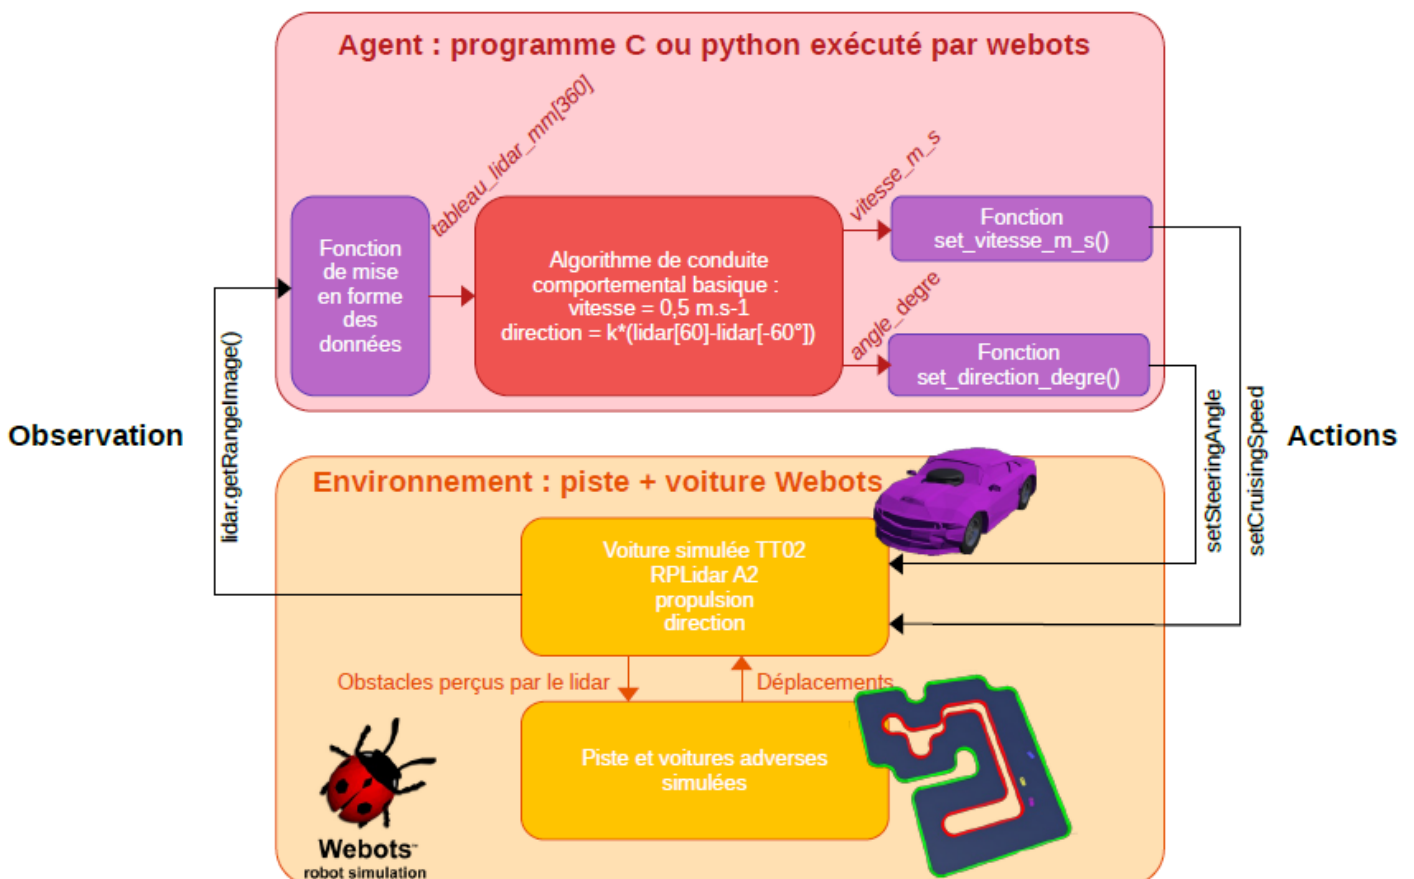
Agent : programme C ou python exécuté par webots

Fonction de mise en forme des données

tableau_lidar_mm[360]

Algorithme de conduite comportemental basique : vitesse = 0,5 m.s-1 direction = k*(lidar[60]-lidar[-60°])

vitesse_m_s

Fonction set_vitesse_m_s()

angle_degre

Fonction set_direction_degre()

Observation

lidar.getRangeImage()

Actions

setSteeringAngle

setCruisingSpeed

Environnement : piste + voiture Webots

Voiture simulée TT02 RPLidar A2 propulsion direction

Obstacles perçus par le lidar

Déplacements

Piste et voitures adverses simulées

Webots
robot simulation